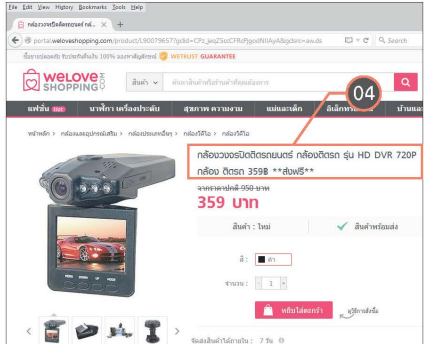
File Edit View History Bookmarks Tools Help

กล้องวงจรปิดติดรถยนต์ กล้... ×  +

portal.weloveshopping.com/product/1900796577gclid=CPz_aeqZ5ozCFRcRgodNIIAyA&gclsrc=aw.ds

Search

ซื้อขายปลอดภัย รับประกันเงินคืน 100% ของการสั่งซื้อทุกครั้ง WEtrust GUARANTEE

WELOVE SHOPPING.COM

สินค้า

แฟชั่น นาฬิกา เครื่องประดับ สุขภาพ ความงาม แม่และเด็ก อิเล็กทรอนิกส์ บ้านและ

หน้าหลัก > กล้องและอุปกรณ์เสริม > กล้องประเภทอื่นๆ > กล้องวิดีโอ > กล้องวิดีโอ

04

กล้องวงจรปิดติดรถยนต์ กล้องติดรถ รุ่น HD DVR 720P กล้อง ติดรถ 359฿ **ส่งฟรี**

จากราคาปกติ 950 บาท

359 บาท

สินค้า : ใหม่

สินค้าพร้อมส่ง

สี : ดำ

จำนวน : 1

หยิบใส่ตะกร้า

วิธีการสั่งซื้อ

จัดส่งสินค้าได้ภายใน : 7 วัน